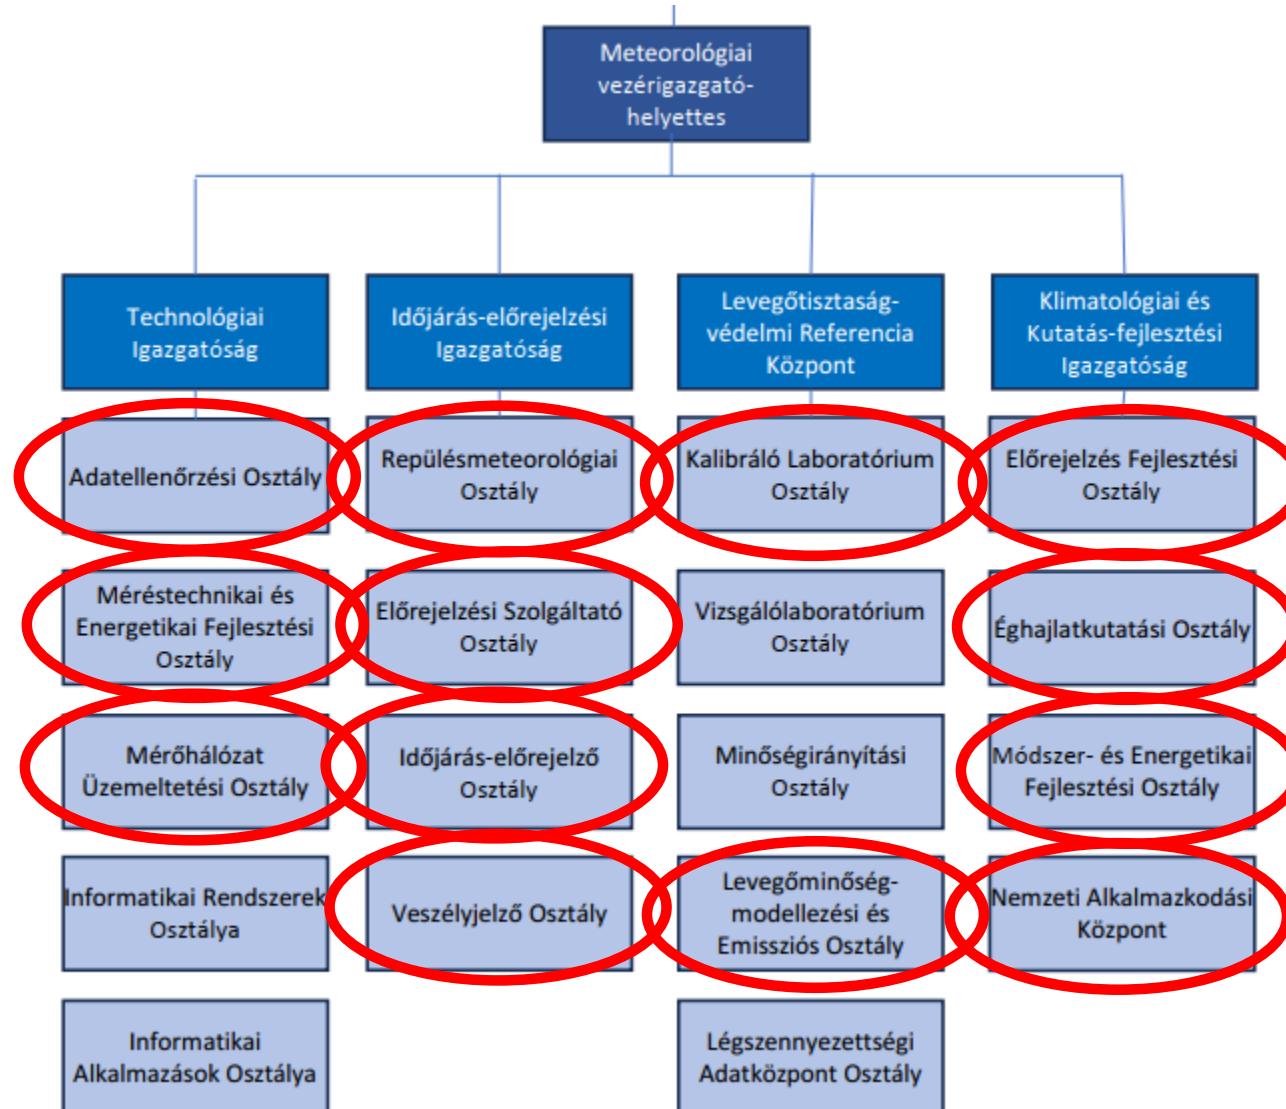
Meteorológiai vezérigazgató-helyettes

Technológiai Igazgatóság

Adatellenőrzési Osztály

Méréstechnikai és Energetikai Fejlesztési Osztály

Mérőhálózat Üzemeltetési Osztály

Informatikai Rendszerek Osztálya

Informatikai Alkalmazások Osztálya

Időjárás-előrejelzési Igazgatóság

Repülésmeteorológiai Osztály

Előrejelzési Szolgáltató Osztály

Időjárás-előrejelző Osztály

Veszélyjelző Osztály

Levegőtisztaság-védelmi Referencia Központ

Kalibráló Laboratórium Osztály

Vizsgálólaboratórium Osztály

Minőségirányítási Osztály

Levegőminőség-modellezési és Emissziós Osztály

Légszennyezettségi Adatközpont Osztály

Klimatológiai és Kutatás-fejlesztési Igazgatóság

Előrejelzés Fejlesztési Osztály

Éghajlatkutatási Osztály

Módszer- és Energetikai Fejlesztési Osztály

Nemzeti Alkalmazkodási Központ